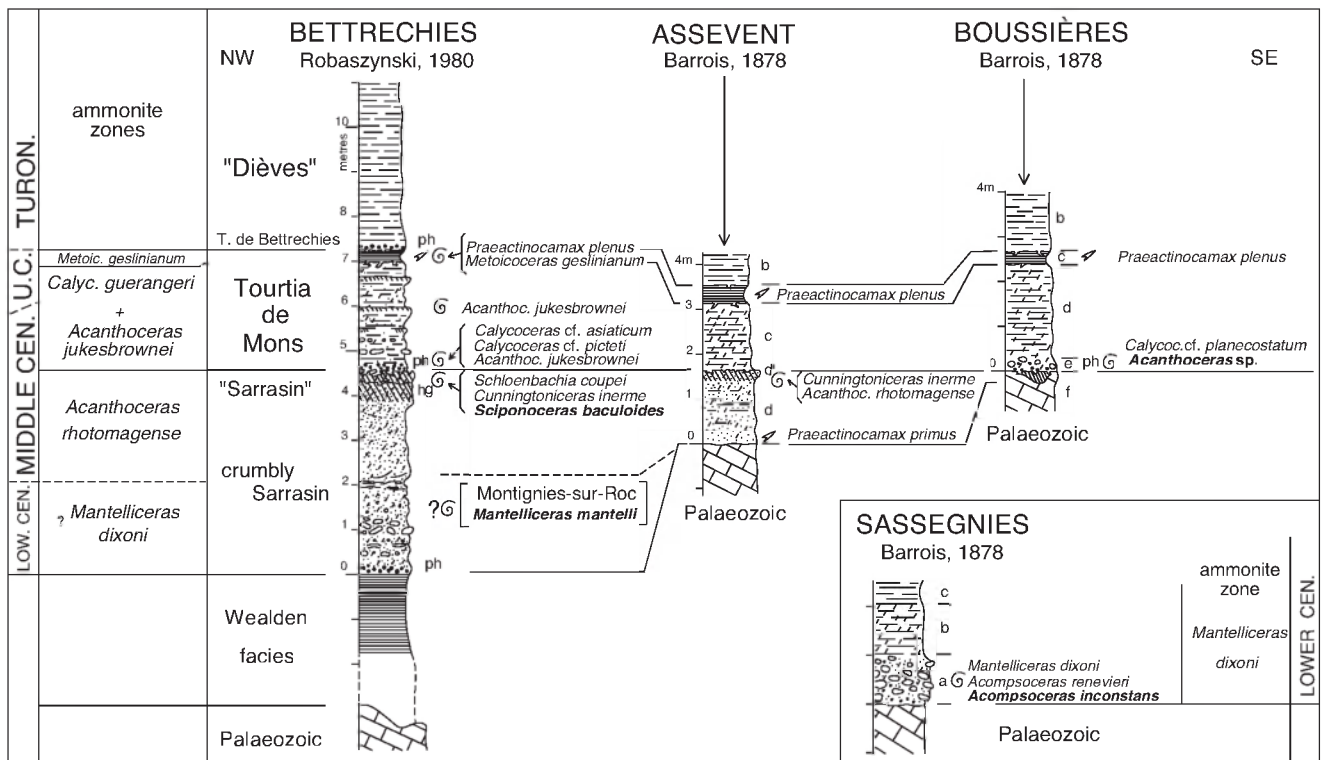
TURON.

MIDDLE CEN. U.C.

LOW. CEN.

ammonite zones

Metoic. geslinianum

Calyc. guerangeri + Acanthoceras jukesbrownei

Acanthoceras rhotomagense

? Mantelliceras dixoni

NW

BETTRECHIES
Robaszynski, 1980

"Dièves"

T. de Bettrechies

Tourtia de Mons

"Sarrasin"

crumbly Sarrasin

Wealden facies

Palaeozoic

metres

10
9
8
7
6
5
4
3
2
1
0

ph

ph

hg

ph

?

Praeactinocamax plenus
Metoicoceras geslinianum

Acanthoc. jukesbrownei

Calycoceras cf. asiaticum
Calycoceras cf. picteti
Acanthoc. jukesbrownei

Schloenbachia coupei
Cunningtoniceras inerme
Sciponoceras baculoides

Montignies-sur-Roc
Mantelliceras mantelli

ASSEVENT
Barrois, 1878

4m
3
2
1
0

b
c
d'
d

Praeactinocamax plenus

Cunningtoniceras inerme
Acanthoc. rhotomagense

Praeactinocamax primus

Palaeozoic

BOUSSIÈRES
Barrois, 1878

SE

4m

b
c
d
0
e
f

Praeactinocamax plenus

ph

Calycoc.cf. planecostatum
Acanthoceras sp.

Palaeozoic

SASSEGNIES
Barrois, 1878

c
b
a

Mantelliceras dixoni
Acompsoceras renevieri
Acompsoceras inconstans

Palaeozoic

ammonite zone

Mantelliceras dixoni

LOWER CEN.